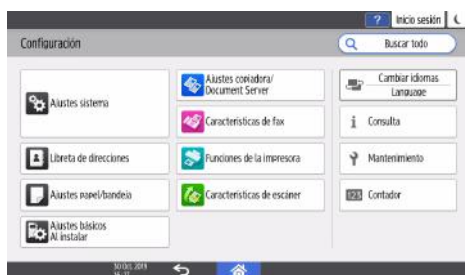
? Inicio sesión

Configuración

Buscar todo

Ajustes sistema

Ajustes copiadora/ Document Server

Características de fax

Cambiar idiomas Language

Consulta

Libreta de direcciones

Funciones de la impresora

Mantenimiento

Ajustes papel/bandeja

Características de escáner

Contador

Ajustes básicos Al instalar

30 Oct 2019 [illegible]